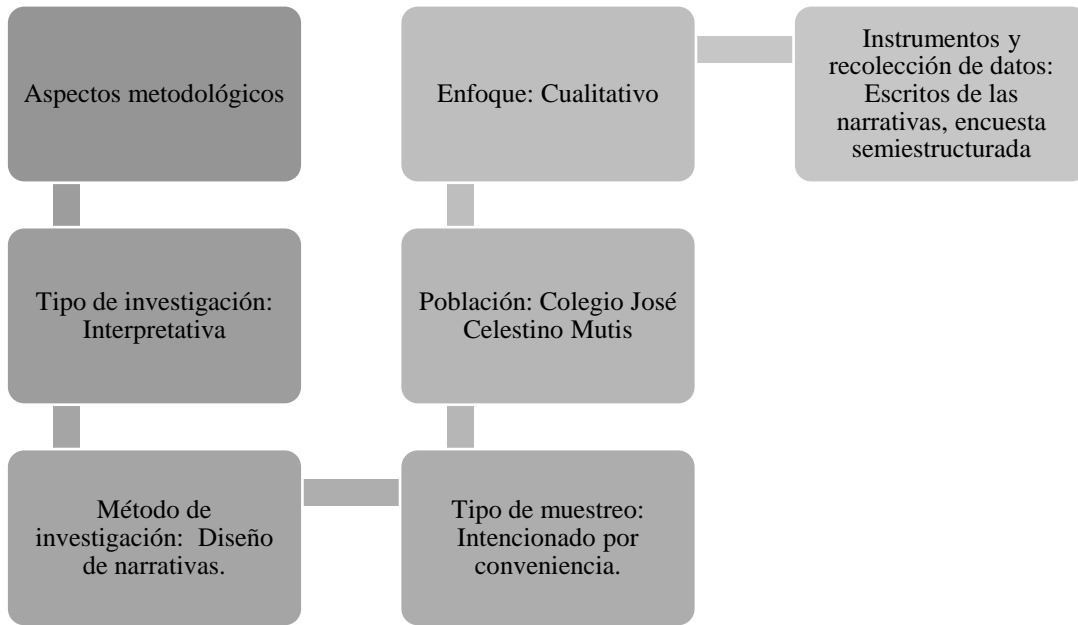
Aspectos metodológicos

Tipo de investigación: Interpretativa

Método de investigación: Diseño de narrativas.

Tipo de muestreo: Intencionado por conveniencia.

Población: Colegio José Celestino Mutis

Enfoque: Cualitativo

Instrumentos y recolección de datos: Escritos de las narrativas, encuesta semiestructurada